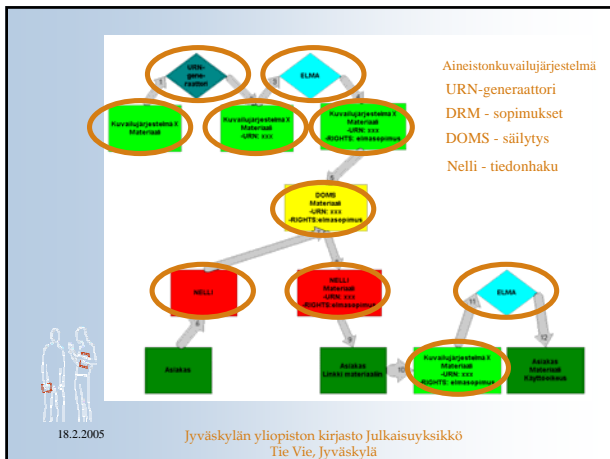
Aineistonkuvailujärjestelmä
URN-generaattori
DRM - sopimukset
DOMS - säilytys
Nelli - tiedonhaku

1
URN-generaattori
3
ELMA
Kuvailujärjestelmä X
Materiaali
2
Kuvailujärjestelmä X
Materiaali
-URN: xxx
4
Kuvailujärjestelmä X
Materiaali
-URN: xxx
-RIGHTS: elmasopimus
5
DOMS
Materiaali
-URN: xxx
-RIGHTS: elmasopimus
NELLI
NELLI
Materiaali
-URN: xxx
-RIGHTS: elmasopimus
ELMA
11
12
6
8
Asiakas
Asiakas
Linkki materiaaliin
10
Kuvailujärjestelmä X
Materiaali
-URN: xxx
-RIGHTS: elmasopimus
Asiakas
Materiaali
Käyttöehdot

18.2.2005
Jyväskylän yliopiston kirjasto Julkaisuyksikkö
Tie Vie, Jyväskylä